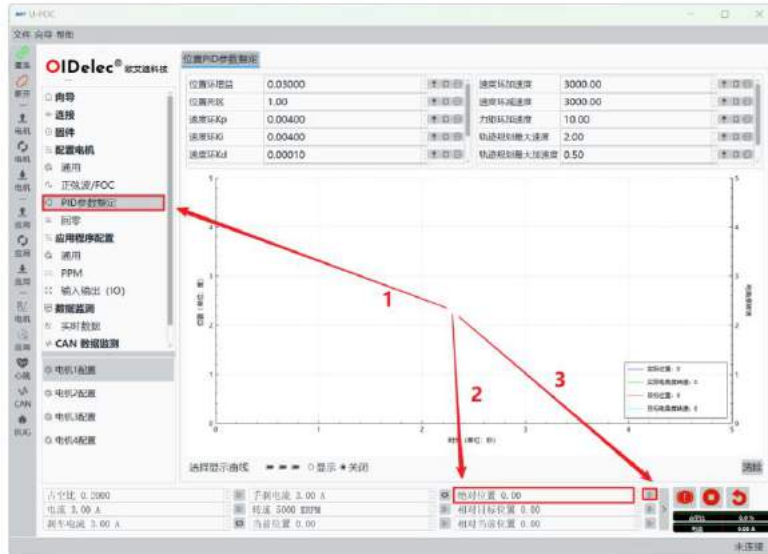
U-FOC
文件 向导 帮助

OIDelec® 欧艾迪科技

向导
连接
固件
配置电机
通用
正弦波/FOC
PID参数整定
回零
应用程序配置
通用
PPM
输入输出 (IO)
数据监测
实时数据
CAN 数据监测

电机1配置
电机2配置
电机3配置
电机4配置

CAN
BUG

位置PID参数整定

| 位置环增益 | 0.03000 | 速度环加速度 | 3000.00 |
|---|---|---|---|
| 位置死区 | 1.00 | 速度环减速度 | 3000.00 |
| 速度环Kp | 0.00400 | 力矩环加速度 | 10.00 |
| 速度环Ki | 0.00400 | 轨迹规划最大速度 | 2.00 |
| 速度环Kd | 0.00010 | 轨迹规划最大加速度 | 0.50 |

1
2
3

实际位置: 0
实际电机转速: 0
目标位置: 0
目标电机转速: 0

时间 (单位: 秒)

选择显示曲线 ● 显示 ● 关闭

清除

占空比 0.2000
电流 3.00 A
刹车电流 3.00 A
手刹电流 3.00 A
转速 5000 ERPM
当前位置 0.00
绝对位置 0.00
相对目标位置 0.00
相对当前位置 0.00

未连接